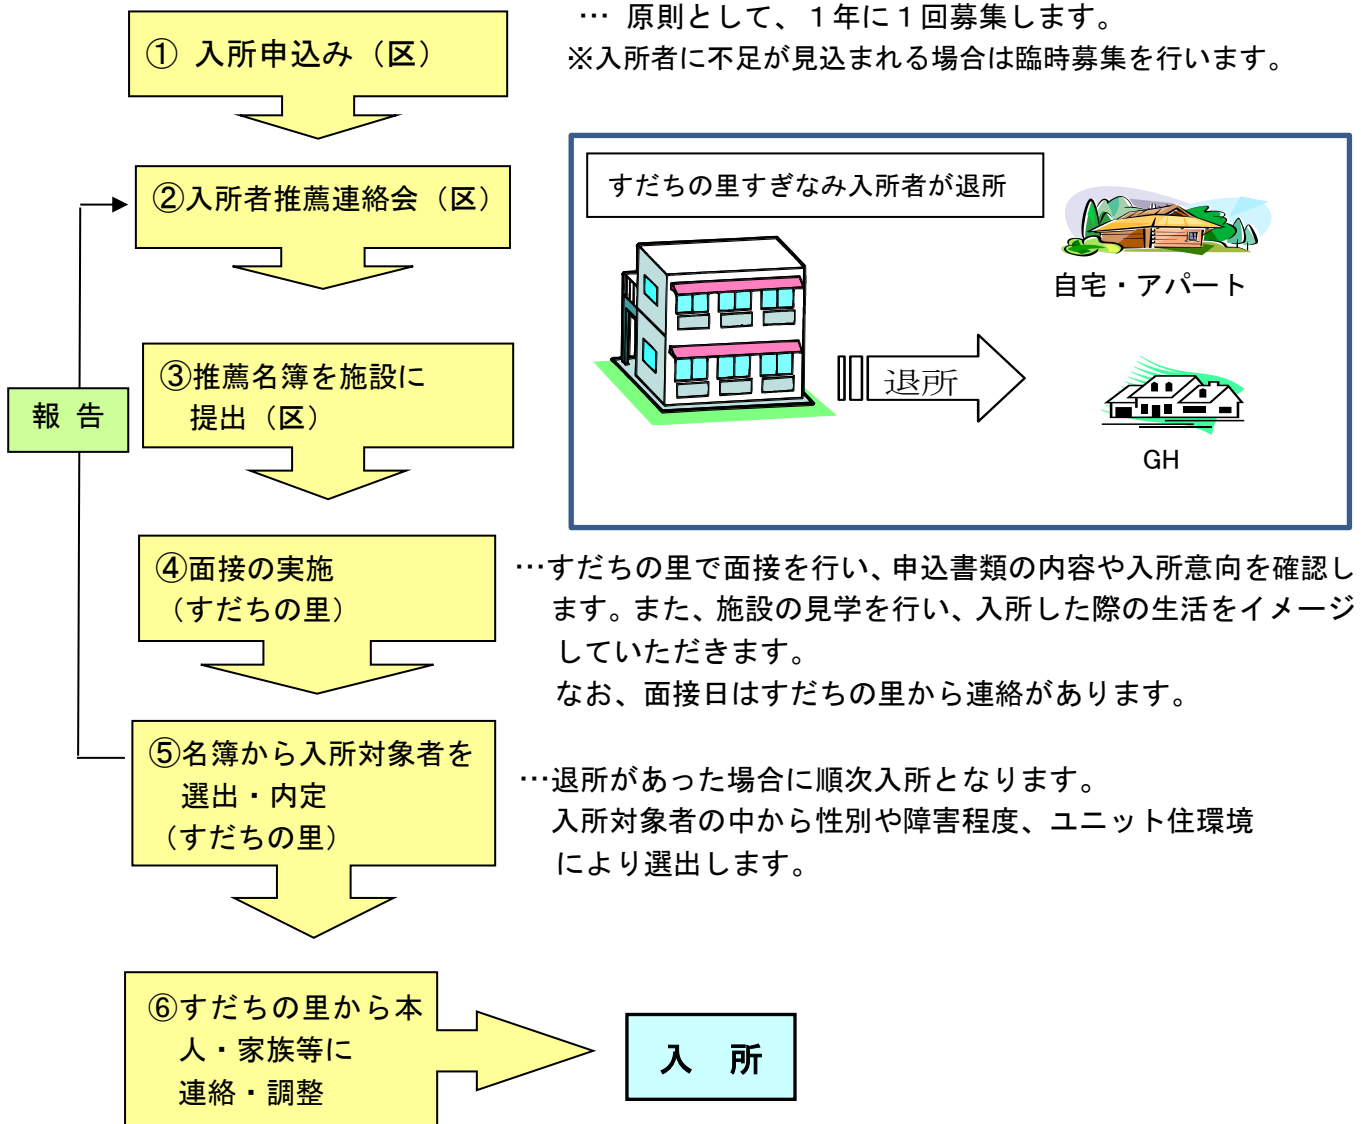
① 入所申込み（区）

… 原則として、１年に１回募集します。
※入所者に不足が見込まれる場合は臨時募集を行います。

②入所者推薦連絡会（区）

すだちの里すぎなみ入所者が退所

自宅・アパート

退所

GH

報 告

③推薦名簿を施設に提出（区）

④面接の実施（すだちの里）

…すだちの里で面接を行い、申込書類の内容や入所意向を確認します。また、施設の見学を行い、入所した際の生活をイメージしていただきます。
なお、面接日はすだちの里から連絡があります。

⑤名簿から入所対象者を選出・内定（すだちの里）

…退所があった場合に順次入所となります。
入所対象者の中から性別や障害程度、ユニット住環境により選出します。

⑥すだちの里から本人・家族等に連絡・調整

入 所